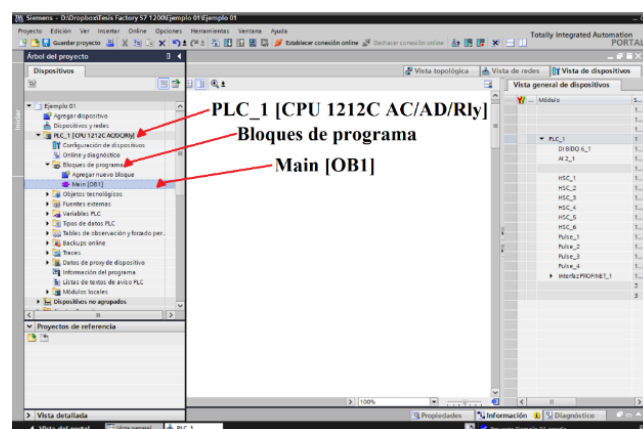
Siemens - D:\Dropbox\Tesis Factory S7 1200\Ejemplo 01\Ejemplo 01

Proyecto Edición Ver Insertar Online Opciones Herramientas Ventana Ayuda

Guardar proyecto

Establecer conexión online Deshacer conexión online

Totally Integrated Automation
PORTAL

Árbol del proyecto

Dispositivos

Vista topológica Vista de redes Vista de dispositivos

Vista general de dispositivos

Módulo

Iniciar

Ejemplo 01
Agregar dispositivo
Dispositivos y redes
PLC_1 [CPU 1212C AC/DC/Rly]
Configuración de dispositivos
Online y diagnóstico
Bloques de programa
Agregar nuevo bloque
Main [OB1]
Objetos tecnológicos
Fuentes externas
Variables PLC
Tipos de datos PLC
Tablas de observación y forzado per...
Backups online
Traces
Datos de proxy de dispositivo
Información del programa
Listas de textos de aviso PLC
Módulos locales
Dispositivos no agrupados

PLC_1 [CPU 1212C AC/AD/Rly]

Bloques de programa

Main [OB1]

PLC_1
DI 8/DQ 6_1
AI 2_1

HSC_1
HSC_2
HSC_3
HSC_4
HSC_5
HSC_6
Pulse_1
Pulse_2
Pulse_3
Pulse_4
Interfaz PROFINET_1

Proyectos de referencia

100%

Vista detallada

Propiedades Información Diagnóstico

Vista del portal Vista general PLC_1